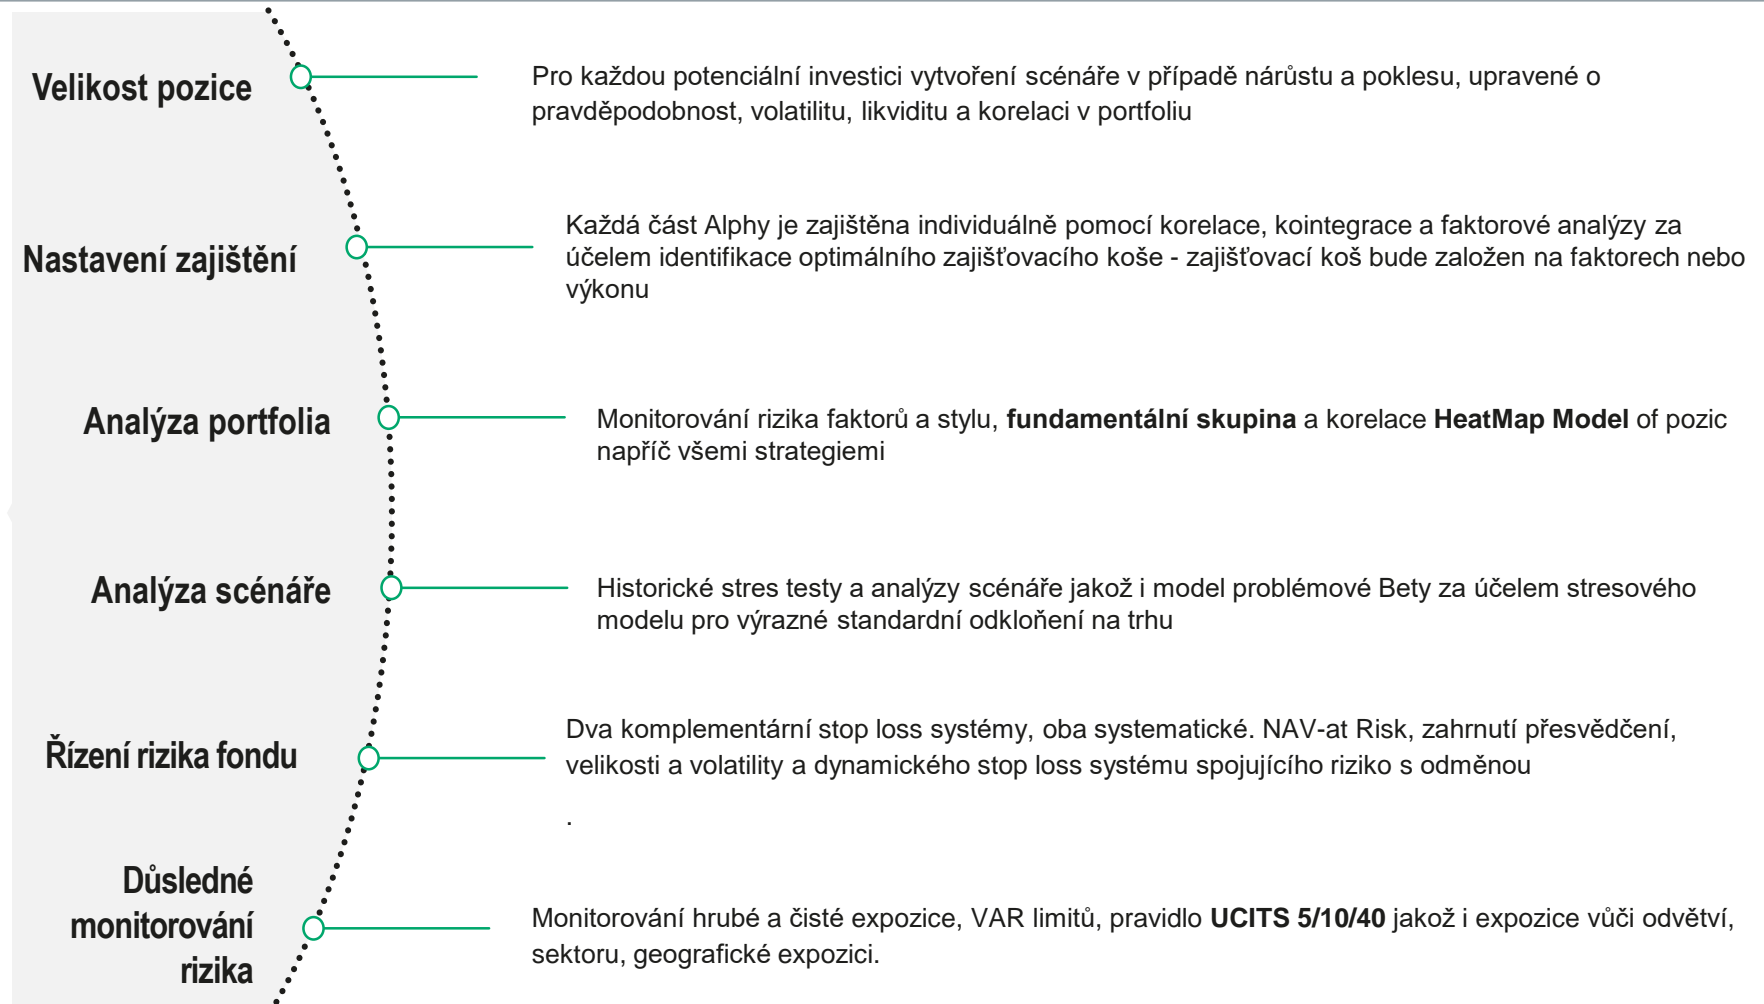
Velikost pozice

Pro každou potenciální investici vytvoření scénáře v případě nárůstu a poklesu, upravené o pravděpodobnost, volatilitu, likviditu a korelaci v portfoliu

Nastavení zajištění

Každá část Alphy je zajištěna individuálně pomocí korelace, kointegrace a faktorové analýzy za účelem identifikace optimálního zajišťovacího koše - zajišťovací koš bude založen na faktorech nebo výkonu

Analýza portfolia

Monitorování rizika faktorů a stylu, **fundamentální skupina** a korelace **HeatMap Model** of pozic napříč všemi strategiemi

Analýza scénáře

Historické stres testy a analýzy scénáře jakož i model problémové Bety za účelem stresového modelu pro výrazné standardní odklonění na trhu

Řízení rizika fondu

Dva komplementární stop loss systémy, oba systematické. NAV-at Risk, zahrnutí přesvědčení, velikosti a volatility a dynamického stop loss systému spojujícího riziko s odměnou

.

Důsledné monitorování rizika

Monitorování hrubé a čisté expozice, VAR limitů, pravidlo **UCITS 5/10/40** jakož i expozice vůči odvětví, sektoru, geografické expozici.